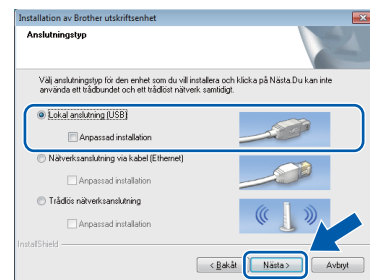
Installation av Brother utskriftsenhet

Anslutningstyp

Välj anslutningstyp för den enhet som du vill installera och klicka på Nästa.Du kan inte använda ett trådbundet och ett trådlöst nätverk samtidigt.

Lokal anslutning (USB)

Anpassad installation

Nätverksanslutning via kabel (Ethernet)

Anpassad installation

Trådlös nätverksanslutning

Anpassad installation

InstallShield

< Bakåt

Nästa >

Avbryt